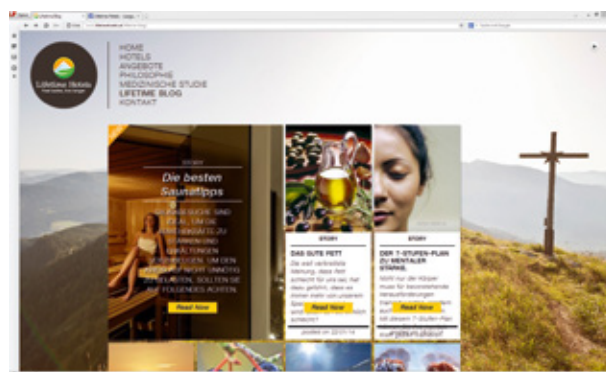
Lifetime Hotels

HOME
HOTELS
ANGEBOTE
PHILOSOPHIE
MEDIZINISCHE STUDIE
LIFETIME BLOG
KONTAKT

STORY
Die besten Saunatipps
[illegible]
Read Now

STORY
DAS GUTE FETT
Die weit verbreitete Meinung, dass Fett schlecht für uns sei, hat dazu geführt, dass es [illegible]
Read Now
posted on 22.01.14

STORY
DER 7-STUFEN-PLAN ZU MENTALER STÄRKE.
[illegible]
Read Now